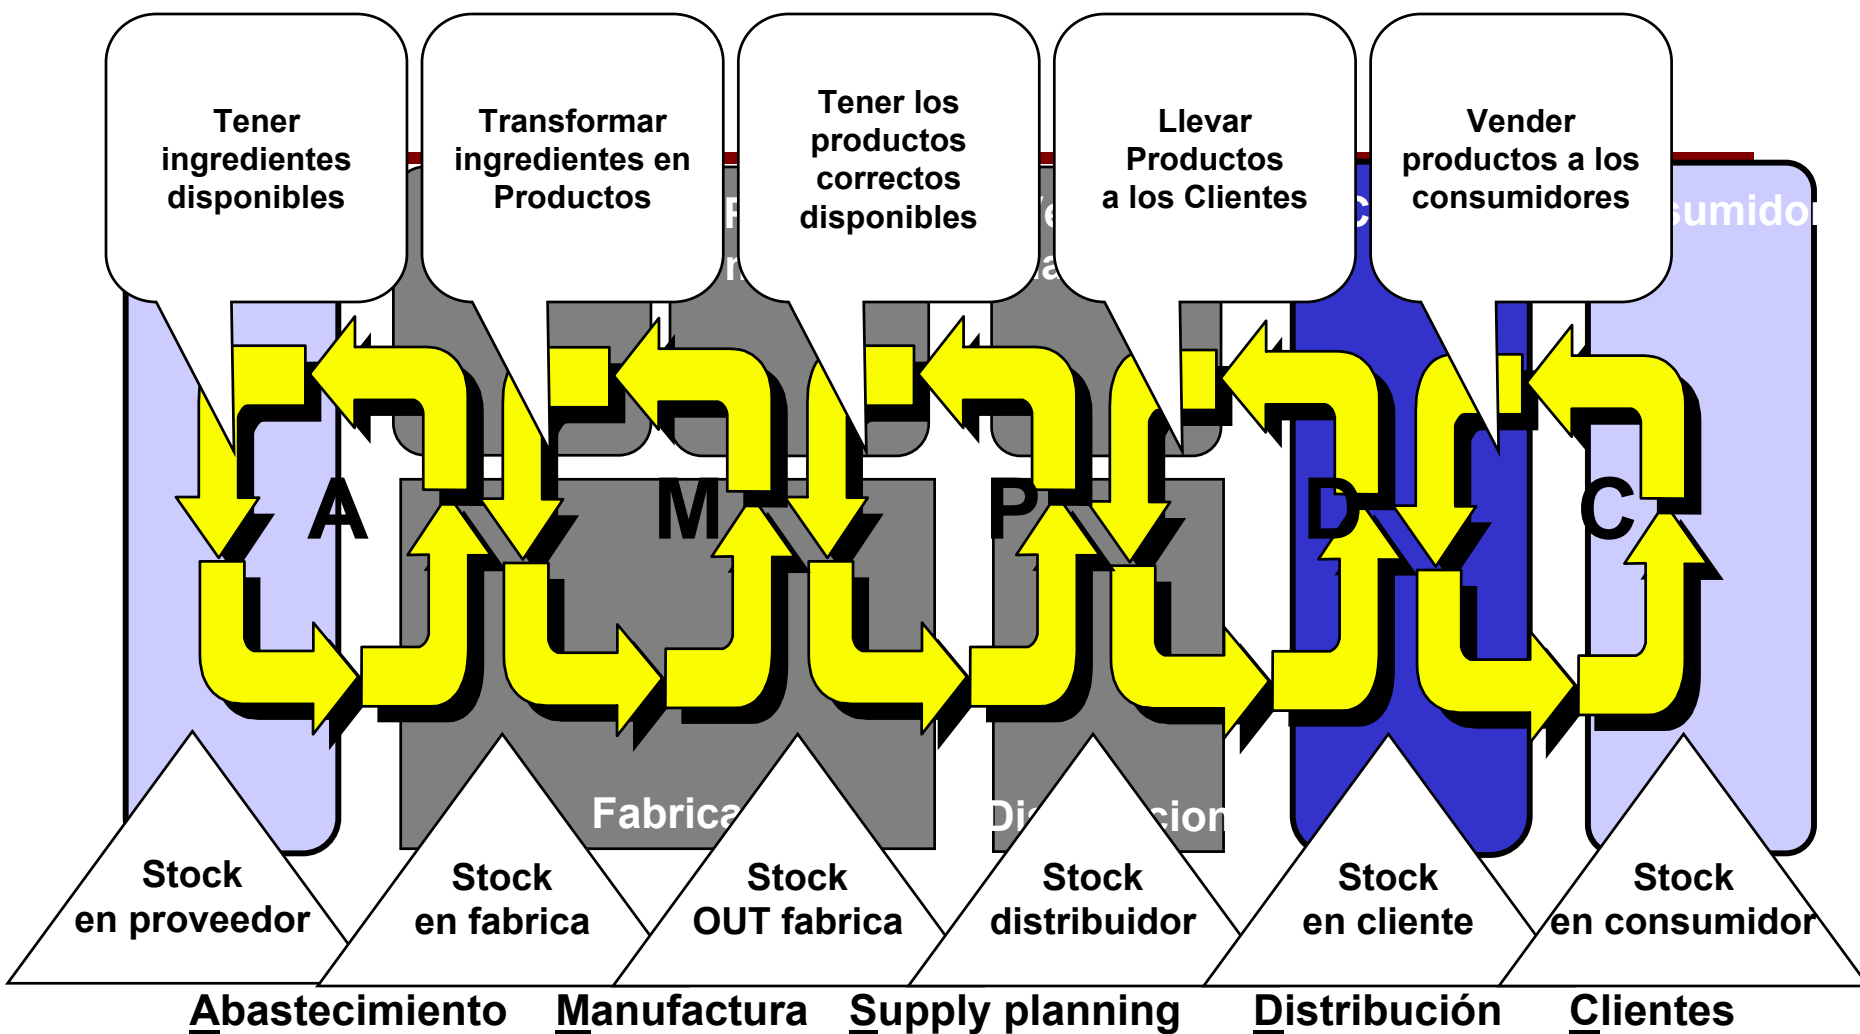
Tener ingredientes disponibles

Transformar ingredientes en Productos

Tener los productos correctos disponibles

Llevar Productos a los Clientes

Vender productos a los consumidores

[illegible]sumido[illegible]

A

M

P

D

C

Fabrica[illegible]

Di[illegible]cion

Stock en proveedor

Stock en fabrica

Stock OUT fabrica

Stock distribuidor

Stock en cliente

Stock en consumidor

Abastecimiento Manufactura Supply planning Distribución Clientes